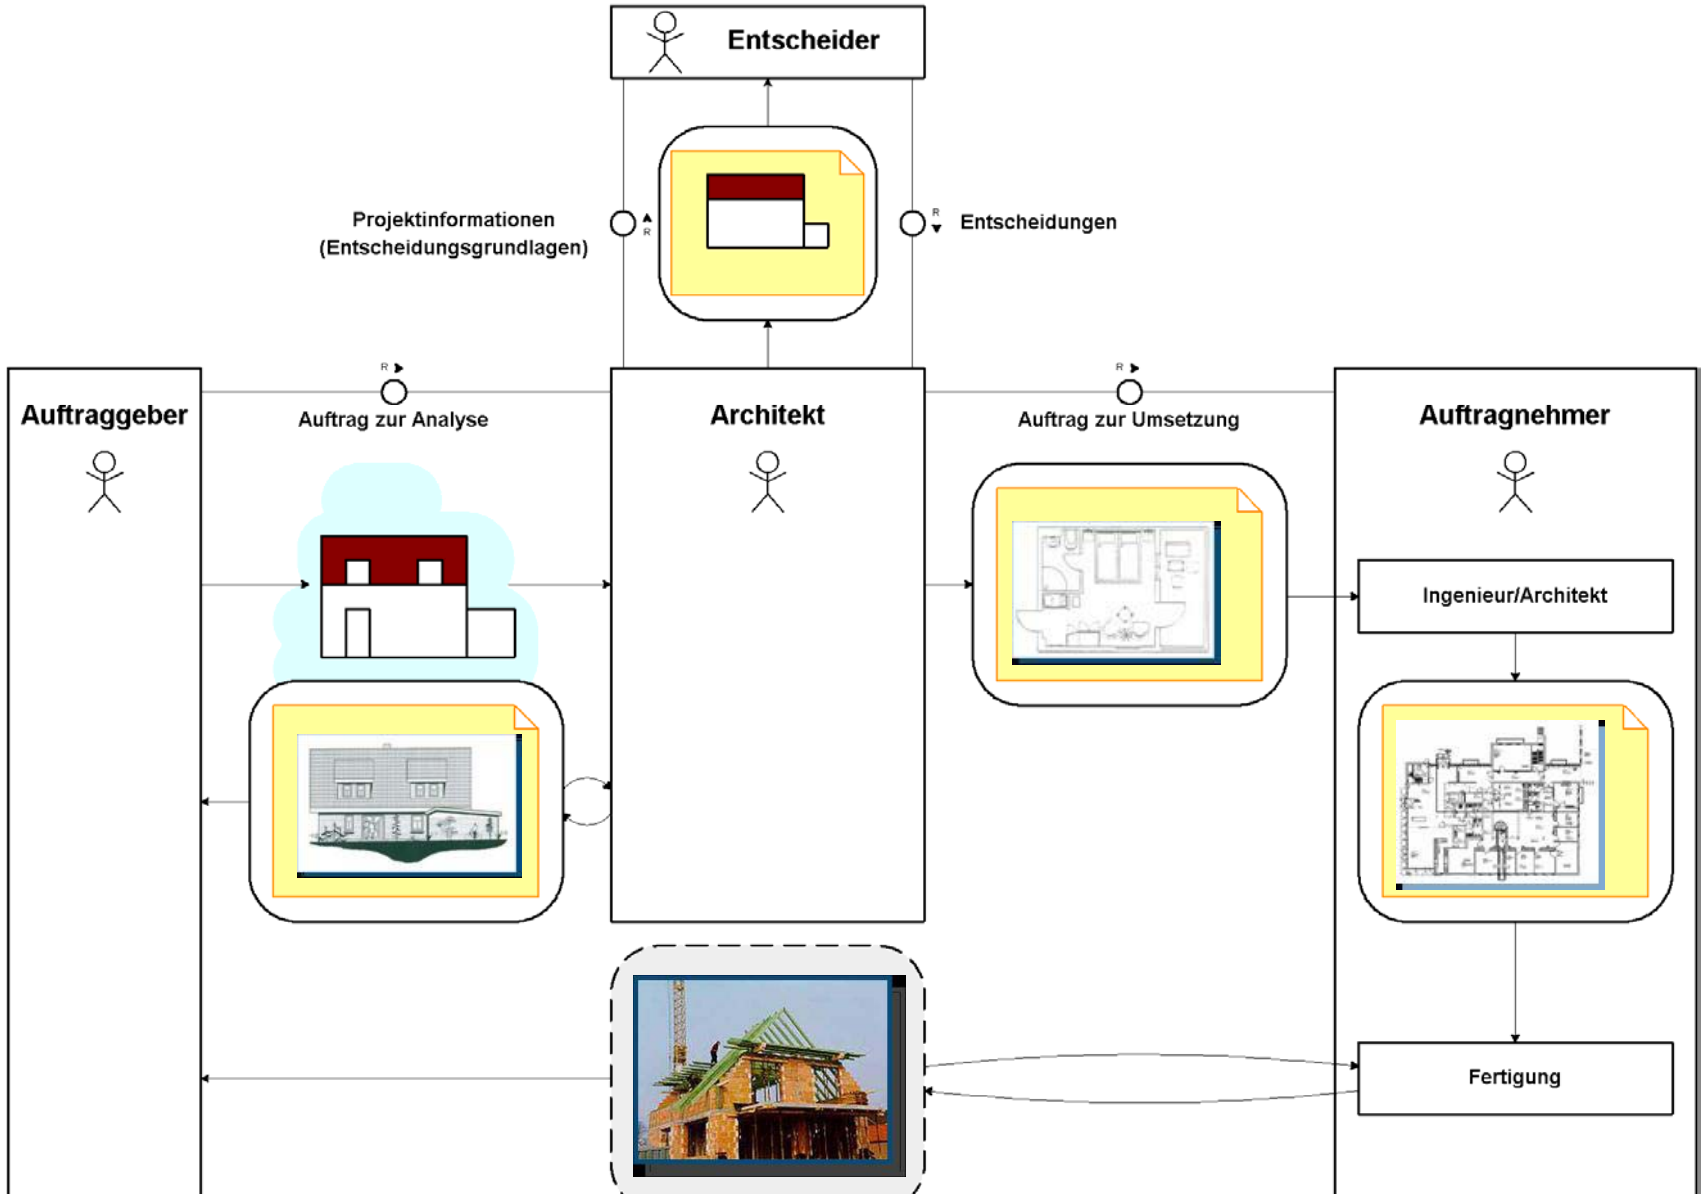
Entscheider

Projektinformationen
(Entscheidungsgrundlagen)

R

R

Entscheidungen

R

R

Auftraggeber

Auftrag zur Analyse

Architekt

Auftrag zur Umsetzung

Auftragnehmer

Ingenieur/Architekt

Fertigung